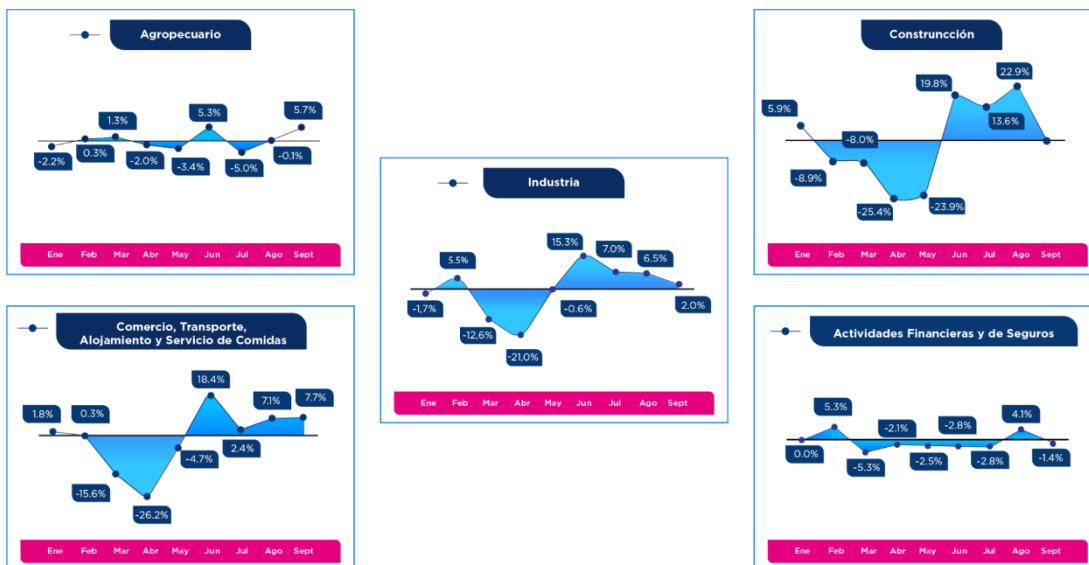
Agropecuario

-2.2% 0.3% 1.3% -2.0% -3.4% 5.3% -5.0% -0.1% 5.7%

Ene Feb Mar Abr May Jun Jul Ago Sept

Construncción

5.9% -8.9% -8.0% -25.4% -23.9% 19.8% 13.6% 22.9%

Ene Feb Mar Abr May Jun Jul Ago Sept

Industria

-1,7% 5.5% -12,6% -21,0% -0.6% 15.3% 7.0% 6.5% 2.0%

Ene Feb Mar Abr May Jun Jul Ago Sept

Comercio, Transporte, Alojamiento y Servicio de Comidas

1.8% 0.3% -15.6% -26.2% -4.7% 18.4% 2.4% 7.1% 7.7%

Ene Feb Mar Abr May Jun Jul Ago Sept

Actividades Financieras y de Seguros

0.0% 5.3% -5.3% -2.1% -2.5% -2.8% -2.8% 4.1% -1.4%

Ene Feb Mar Abr May Jun Jul Ago Sept